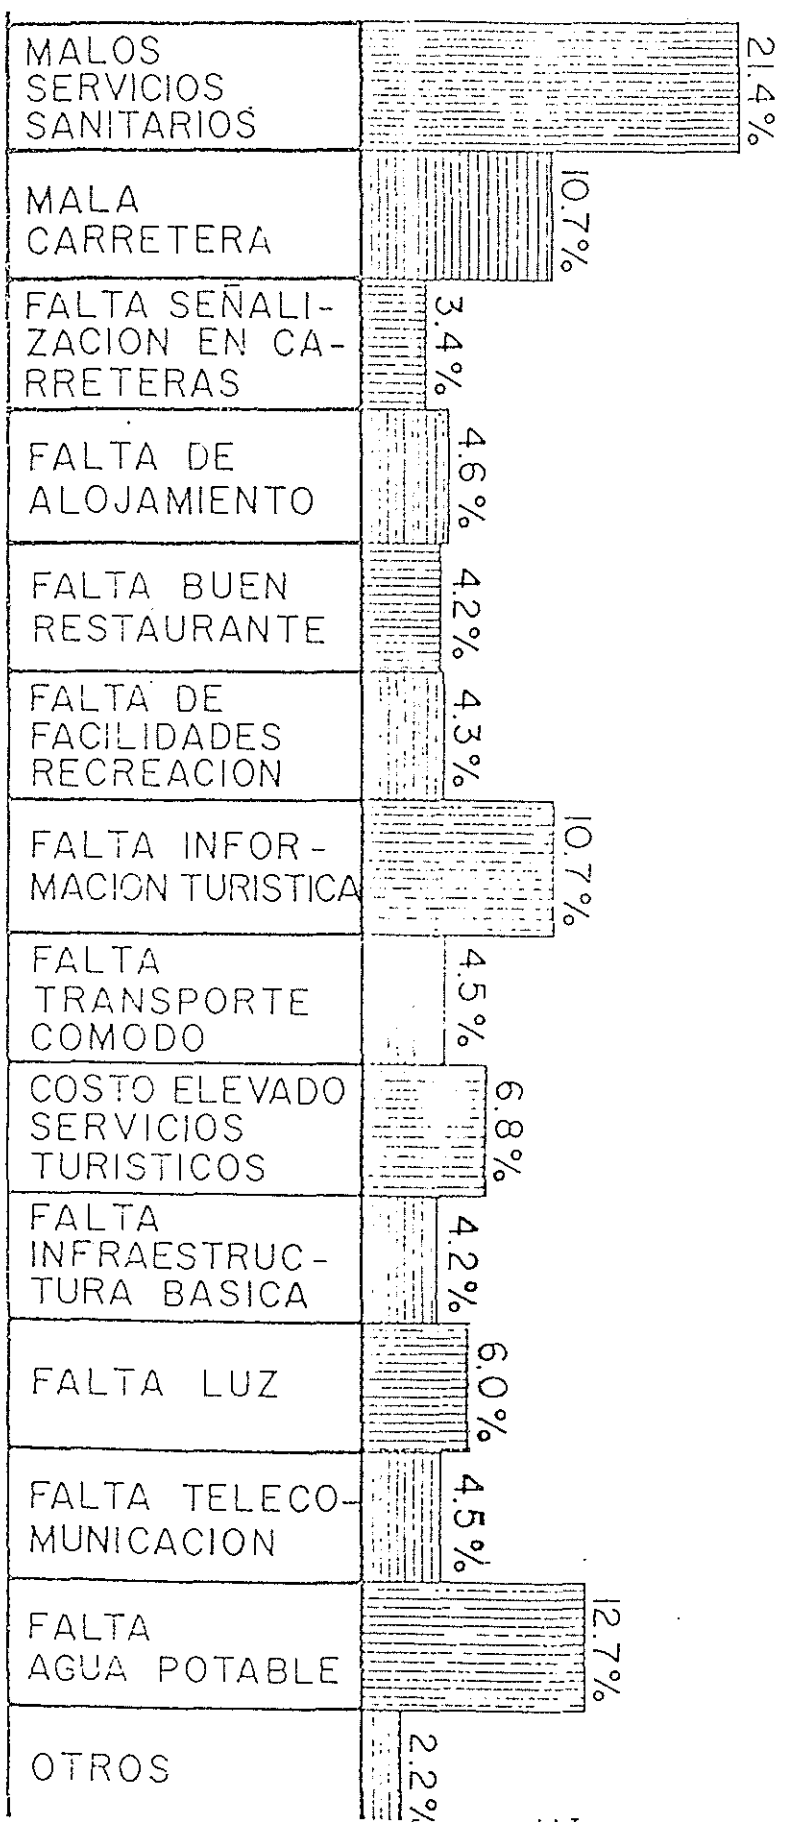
| | |
|---|---|
| MALOS SERVICIOS SANITARIOS | 21.4% |
| MALA CARRETERA | 10.7% |
| FALTA SEÑALIZACION EN CARRETERAS | 3.4% |
| FALTA DE ALOJAMIENTO | 4.6% |
| FALTA BUEN RESTAURANTE | 4.2% |
| FALTA DE FACILIDADES RECREACION | 4.3% |
| FALTA INFORMACION TURISTICA | 10.7% |
| FALTA TRANSPORTE COMODO | 4.5% |
| COSTO ELEVADO SERVICIOS TURISTICOS | 6.8% |
| FALTA INFRAESTRUCTURA BASICA | 4.2% |
| FALTA LUZ | 6.0% |
| FALTA TELECOMUNICACION | 4.5% |
| FALTA AGUA POTABLE | 12.7% |
| OTROS | 2.2% |